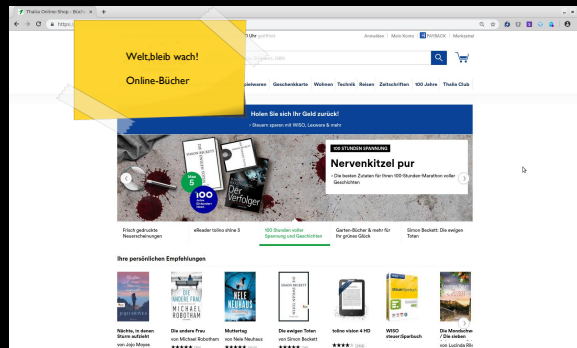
Thalia Online-Shop - Bücher ×

Welt,bleib wach!

Online-Bücher

Anmelden | Mein Konto | PAYBACK | Merkzettel

piel waren | Geschenkkarte | Wohnen | Technik | Reisen | Zeitschriften | 100 Jahre | Thalia Club

Holen Sie sich Ihr Geld zurück!
› Steuern sparen mit WISO, Lexware & mehr

100 STUNDEN SPANNUNG

Nervenkitzel pur

› Die besten Zutaten für Ihren 100-Stunden-Marathon voller Geschichten

Der Verfolger

100

Frisch gedruckte Neuerscheinungen | eReader tolino shine 3 | 100 Stunden voller Spannung und Geschichten | Garten-Bücher & mehr für Ihr grünes Glück | Simon Beckett: Die ewigen Toten

Ihre persönlichen Empfehlungen

Nächte, in denen Sturm aufzieht
von Jojo Moyes

Die andere Frau
von Michael Robotham

Muttertag
von Nele Neuhaus

Die ewigen Toten
von Simon Beckett

tolino vision 4 HD

WISO steuer:Sparbuch

Die Mondschwestern / Die sieben
von Lucinda Riley